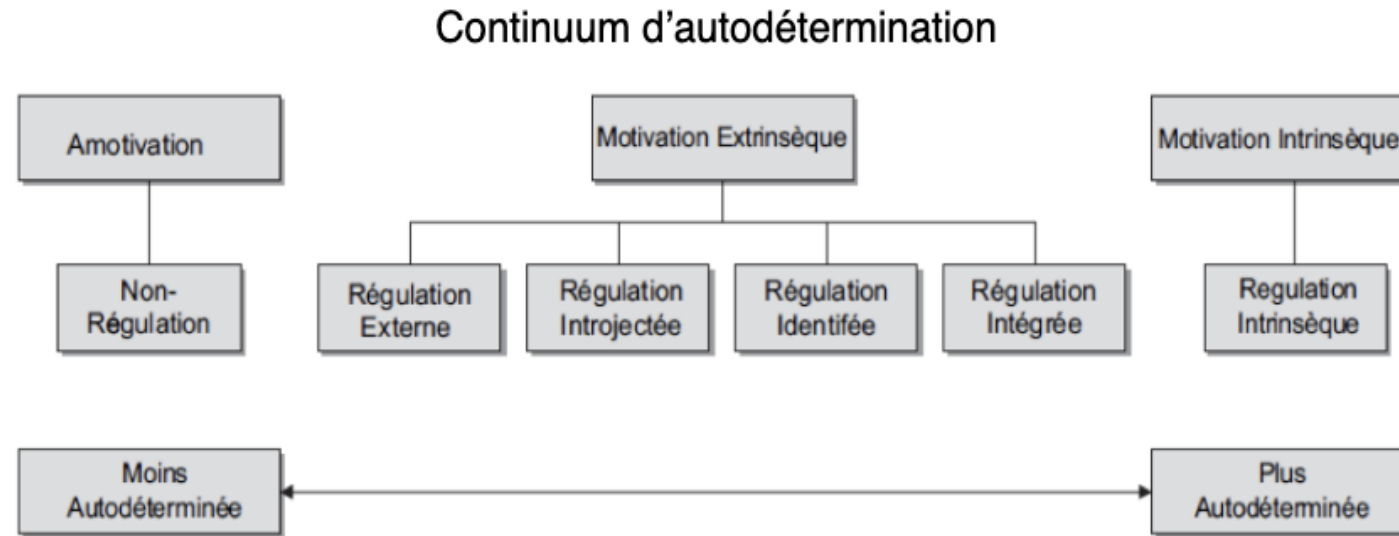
Continuum d'autodétermination

Amotivation

Motivation Extrinsèque

Motivation Intrinsèque

Non-Régulation

Régulation Externe

Régulation Introjectée

Régulation Identifée

Régulation Intégrée

Regulation Intrinsèque

Moins Autodéterminée

Plus Autodéterminée